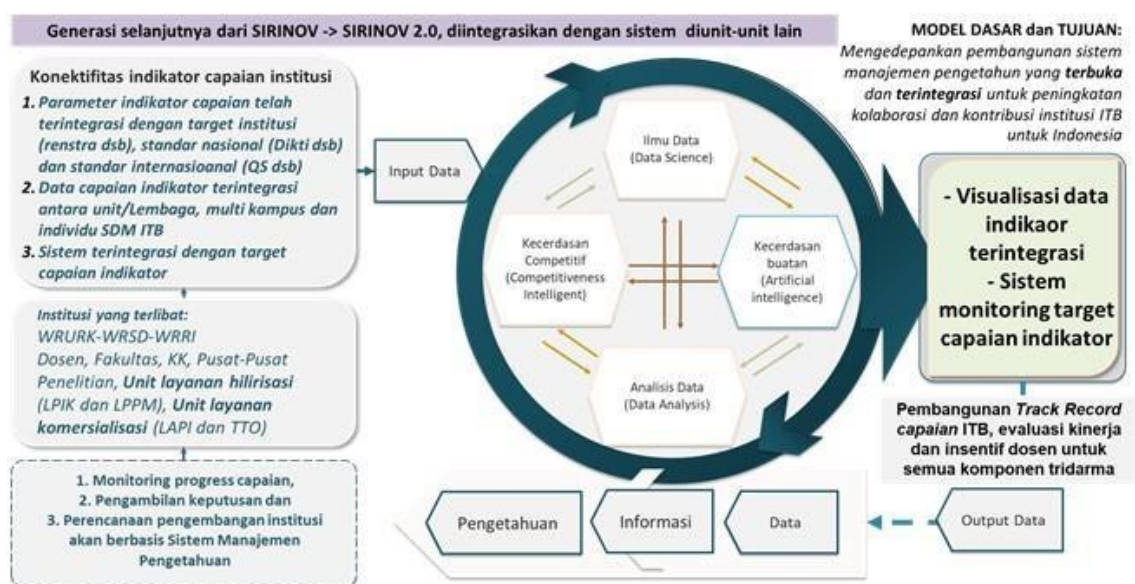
Generasi selanjutnya dari SIRINOV -> SIRINOV 2.0, diintegrasikan dengan sistem diunit-unit lain

MODEL DASAR dan TUJUAN:
Mengedepankan pembangunan sistem manajemen pengetahuan yang **terbuka** dan **terintegrasi** untuk peningkatan kolaborasi dan kontribusi institusi ITB untuk Indonesia

Konektifitas indikator capaian institusi
1. Parameter indikator capaian telah terintegrasi dengan target institusi (renstra dsb), standar nasional (Dikti dsb) dan standar internasioanal (QS dsb)
2. Data capaian indikator terintegrasi antara unit/Lembaga, multi kampus dan individu SDM ITB
3. Sistem terintegrasi dengan target capaian indikator

Institusi yang terlibat:
WRURK-WRSD-WRRI
Dosen, Fakultas, KK, Pusat-Pusat Penelitian, **Unit layanan hilirisasi** (LPIK dan LPPM), **Unit layanan komersialisasi** (LAPI dan TTO)

1. Monitoring progress capaian,
2. Pengambilan keputusan dan
3. Perencanaan pengembangan institusi akan berbasis Sistem Manajemen Pengetahuan

Input Data

Ilmu Data
(Data Science)

Kecerdasan Competitif
(Competitiveness Intelligent)

Kecerdasan buatan
(Artificial intelligence)

Analisis Data
(Data Analysis)

- Visualisasi data indikaor terintegrasi
- Sistem monitoring target capaian indikator

Pembangunan *Track Record capaian* ITB, evaluasi kinerja dan insentif dosen untuk semua komponen tridarma

Pengetahuan

Informasi

Data

Output Data